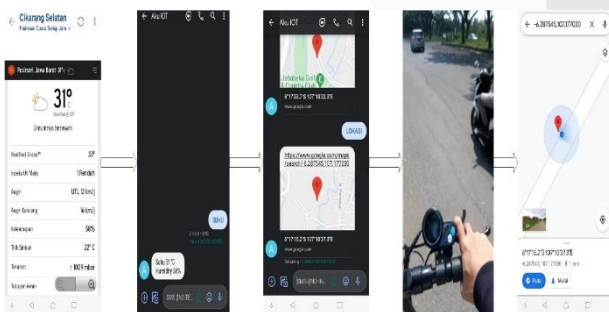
Cikarang Selatan
Prakiraan Cuaca Setiap Jam

Pasirsari, Jawa Barat 31°

31°

Umumnya berawan

RealFeel Shade™ 33°
Indeks UV Maks 1 Rendah
Angin BTL 12 km/j
Angin Kencang 16 km/j
Kelembapan 58%
Titik Embun 22° C
Tekanan ↓ 1009 mbar
Tutupan awan

Aku IOT

SUHU

Suhu 31°C
Humidity 58%

Aku IOT

Jababeka Golf & Country Club

6°17'15.2"S 107°10'37.8"E
www.google.com

LOKASI

https://www.google.com/maps/search/-6.2875451,107.177030

6°17'15.2"S 107°10'37.8"E
www.google.com

-6.2875451,107.177030

6°17'15.2"S 107°10'37.8"E
-6.2875451,107.177030

Rute Mulai